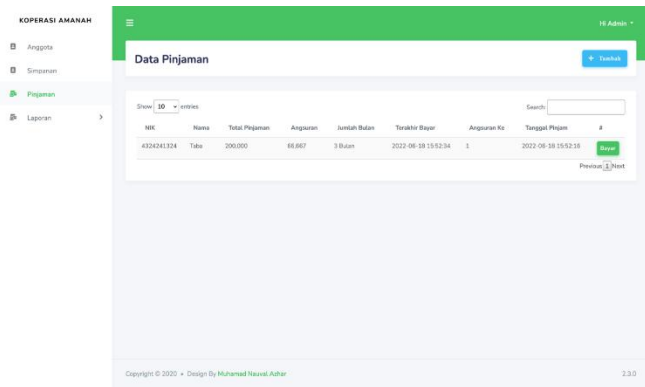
KOPERASI AMANAH

Anggota

Simpanan

Pinjaman

Laporan

Hi Admin

Data Pinjaman

+ Tambah

Show 10 entries

Search:

| NIK | Nama | Total Pinjaman | Angsuran | Jumlah Bulan | Terakhir Bayar | Angsuran Ke | Tanggal Pinjam | # |
|---|---|---|---|---|---|---|---|---|
| 4324241324 | Tuba | 200,000 | 68,667 | 3 Bulan | 2022-06-18 15:52:34 | 1 | 2022-06-18 15:52:18 | Bayar |

Previous 1 Next

Copyright © 2020 • Design By Muhamad Nauval Azhar

2.3.0